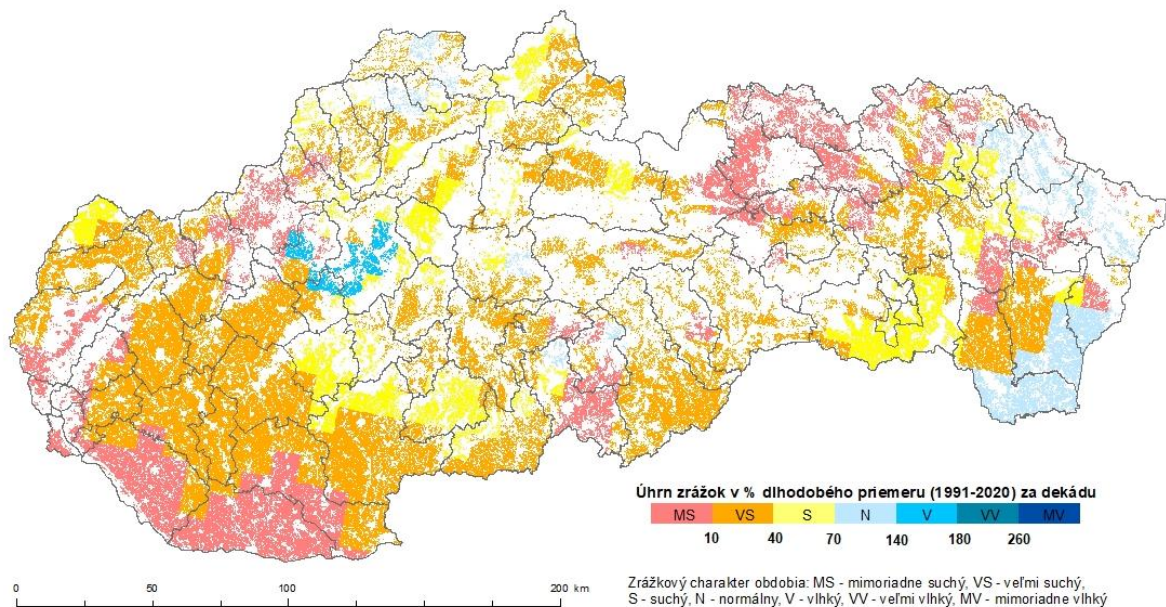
Úhrn zrážok v % dlhodobého priemeru (1991-2020) za dekádu

| MS | VS | S | N | V | VV | MV |
|---|---|---|---|---|---|---|

10 40 70 140 180 260

0 50 100 200 km

Zrážkový charakter obdobia: MS - mimoriadne suchý, VS - veľmi suchý, S - suchý, N - normálny, V - vlhký, VV - veľmi vlhký, MV - mimoriadne vlhký